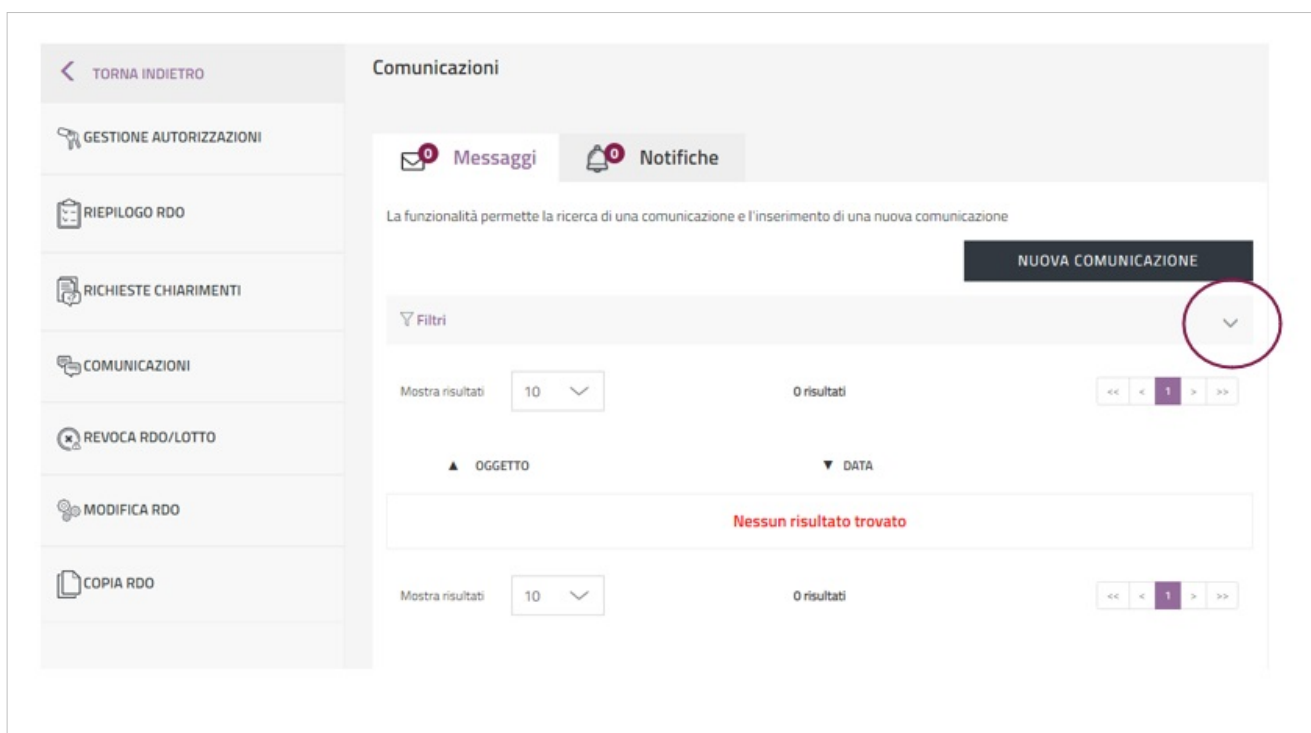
TORNA INDIETRO

GESTIONE AUTORIZZAZIONI

RIEPILOGO RDO

RICHIESTE CHIARIMENTI

COMUNICAZIONI

REVOCA RDO/LOTTO

MODIFICA RDO

COPIA RDO

Comunicazioni

0 Messaggi

0 Notifiche

La funzionalità permette la ricerca di una comunicazione e l'inserimento di una nuova comunicazione

NUOVA COMUNICAZIONE

Filtri

Mostra risultati 10

0 risultati

<< < 1 > >>

▲ OGGETTO

▼ DATA

Nessun risultato trovato

Mostra risultati 10

0 risultati

<< < 1 > >>